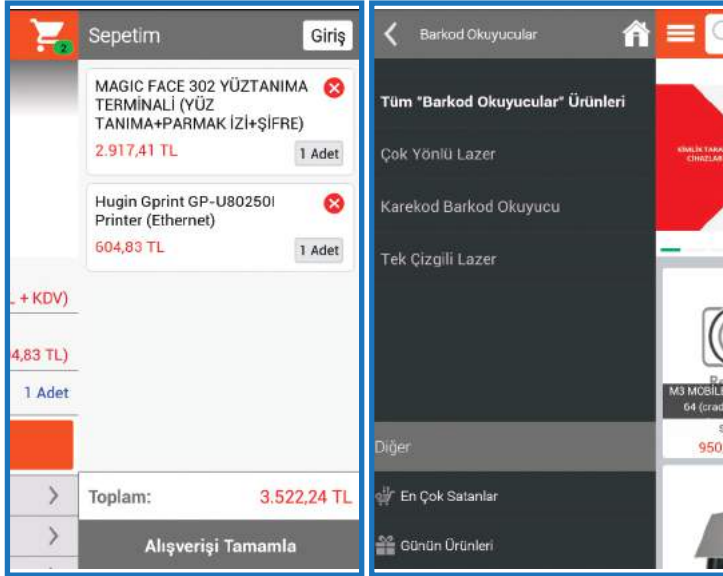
2

Sepetim

Giriş

MAGIC FACE 302 YÜZTANIMA TERMİNALİ (YÜZ TANIMA+PARMAK İZİ+ŞİFRE)

2.917,41 TL

1 Adet

Hugin Gprint GP-U80250I Printer (Ethernet)

604,83 TL

1 Adet

L + KDV)

4,83 TL)

1 Adet

Toplam:

3.522,24 TL

Alışverişi Tamamla

Barkod Okuyucular

Tüm "Barkod Okuyucular" Ürünleri

Çok Yönlü Lazer

Karekod Barkod Okuyucu

Tek Çizgili Lazer

Diğer

En Çok Satanlar

Günün Ürünleri

KİMLİK TARA
CİHAZLAR

M3 MOBİL
64 (crad

950